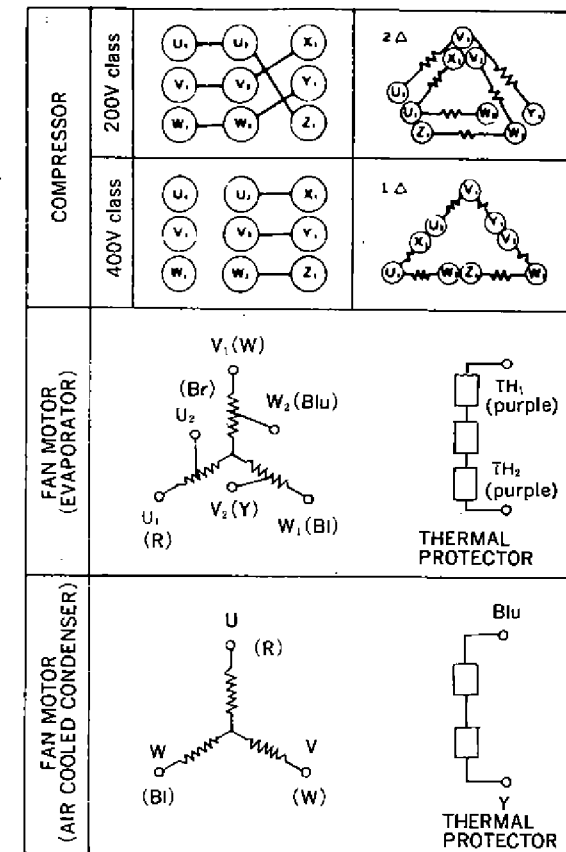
COMPRESSOR

200V class

$U_1$ $U_2$ $X_1$
$V_1$ $V_2$ $Y_1$
$W_1$ $W_2$ $Z_1$

2 Δ

$V_2$ $X_1$ $V_1$ $U_1$ $U_2$ $W_2$ $Y_1$ $Z_1$ $W_1$

400V class

$U_1$ $U_2$ $X_1$
$V_1$ $V_2$ $Y_1$
$W_1$ $W_2$ $Z_1$

1 Δ

$V_2$ $U_2$ $Y_1$ $X_1$ $V_1$ $U_1$ $W_2$ $Z_1$ $W_1$

FAN MOTOR (EVAPORATOR)

$V_1$(W)
(Br)
$W_2$(Blu)
$U_2$
$V_2$(Y)
$W_1$(Bl)
$U_1$
(R)

$TH_1$ (purple)
$TH_2$ (purple)
THERMAL PROTECTOR

FAN MOTOR (AIR COOLED CONDENSER)

U
(R)
W
V
(Bl)
(W)

Blu
Y
THERMAL PROTECTOR